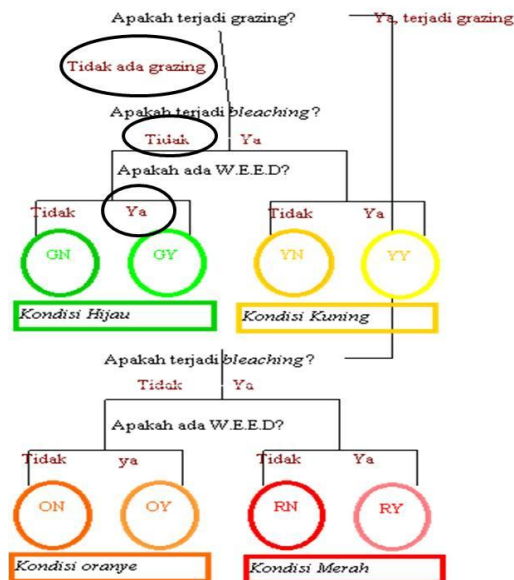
Apakah terjadi grazing?

Ya, terjadi grazing

Tidak ada grazing

Apakah terjadi *bleaching*?

Tidak

Ya

Apakah ada W.E.E.D?

Tidak

Ya

Tidak

Ya

GN

GY

YN

YY

*Kondisi Hijau*

*Kondisi Kuning*

Apakah terjadi *bleaching*?

Tidak

Ya

Apakah ada W.E.E.D?

Tidak

ya

Tidak

Ya

ON

OY

RN

RY

*Kondisi oranye*

*Kondisi Merah*